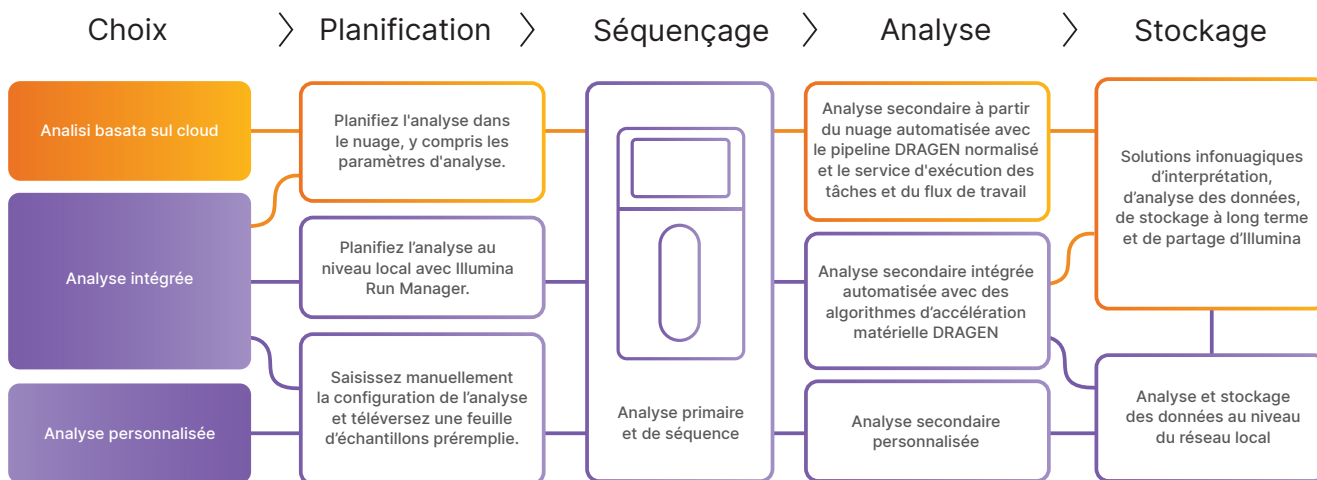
Choix

Planification

Séquençage

Analyse

Stockage

Analisi basata sul cloud

Analyse intégrée

Analyse personnalisée

Planifiez l'analyse dans le nuage, y compris les paramètres d'analyse.

Planifiez l'analyse au niveau local avec Illumina Run Manager.

Saisissez manuellement la configuration de l'analyse et téléversez une feuille d'échantillons préremplie.

Analyse primaire et de séquence

Analyse secondaire à partir du nuage automatisée avec le pipeline DRAGEN normalisé et le service d'exécution des tâches et du flux de travail

Analyse secondaire intégrée automatisée avec des algorithmes d'accélération matérielle DRAGEN

Analyse secondaire personnalisée

Solutions infonuagiques d'interprétation, d'analyse des données, de stockage à long terme et de partage d'Illumina

Analyse et stockage des données au niveau du réseau local